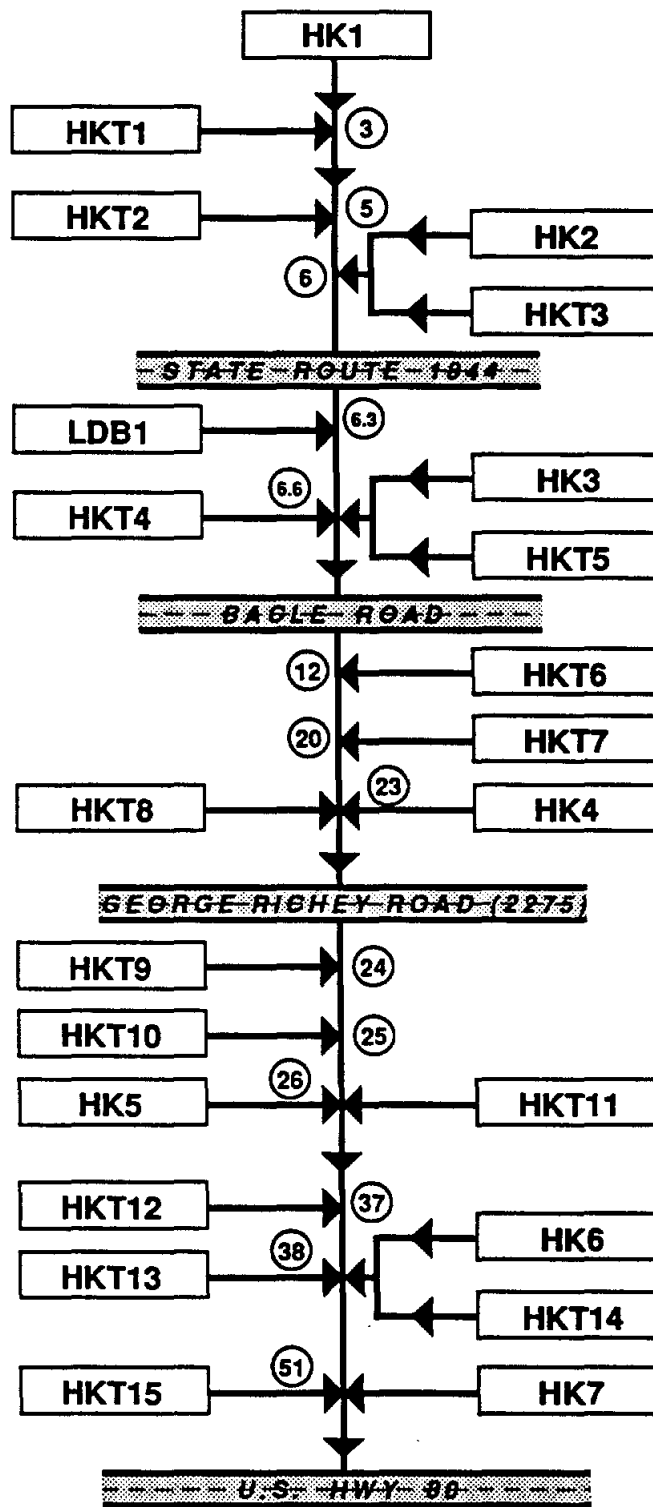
HK1

HKT1
3

HKT2
5

HK2
6

HKT3

STATE ROUTE 1844

LDB1
6.3

HK3
6.6
HKT4

HKT5

BAGLE ROAD

12
HKT6

20
HKT7

HKT8
23
HK4

GEORGE RICHEY ROAD (2275)

HKT9
24

HKT10
25

26
HK5
HKT11

HKT12
37

HK6
38
HKT13

HKT14

51
HKT15
HK7

U.S. HWY 98